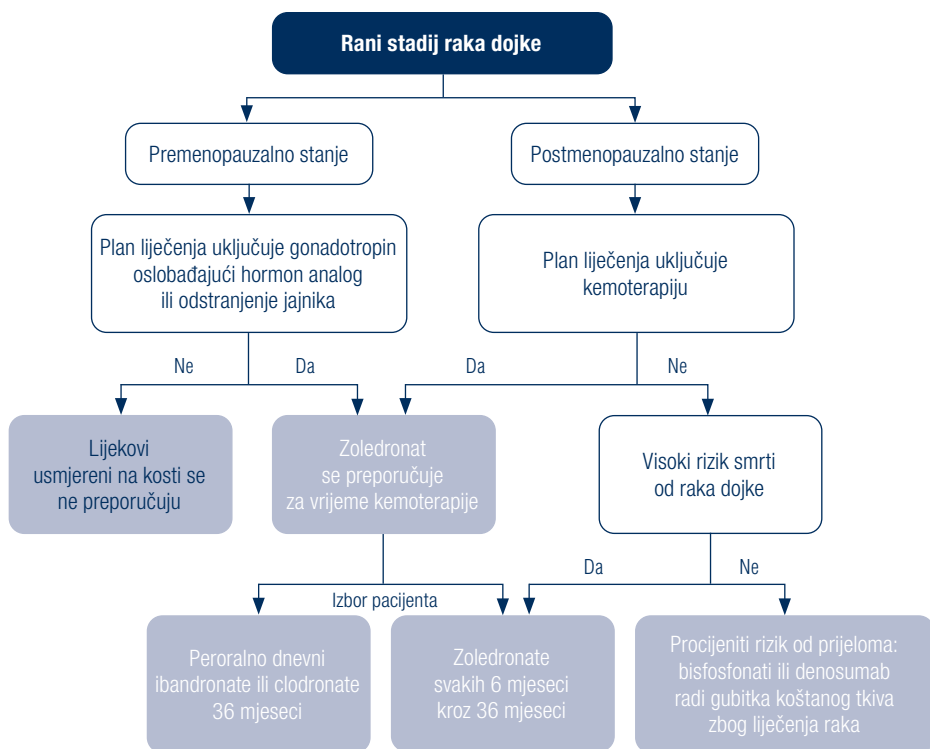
Rani stadij raka dojke

Premenopauzalno stanje

Postmenopauzalno stanje

Plan liječenja uključuje gonadotropin oslobađajući hormon analog ili odstranjenje jajnika

Plan liječenja uključuje kemoterapiju

Ne

Da

Da

Ne

Lijekovi usmjereni na kosti se ne preporučuju

Zoledronat se preporučuje za vrijeme kemoterapije

Visoki rizik smrti od raka dojke

Da

Ne

Izbor pacijenta

Peroralno dnevni ibandronate ili clodronate 36 mjeseci

Zoledronate svakih 6 mjeseci kroz 36 mjeseci

Procijeniti rizik od prijeloma: bisfosfonati ili denosumab radi gubitka koštanog tkiva zbog liječenja raka